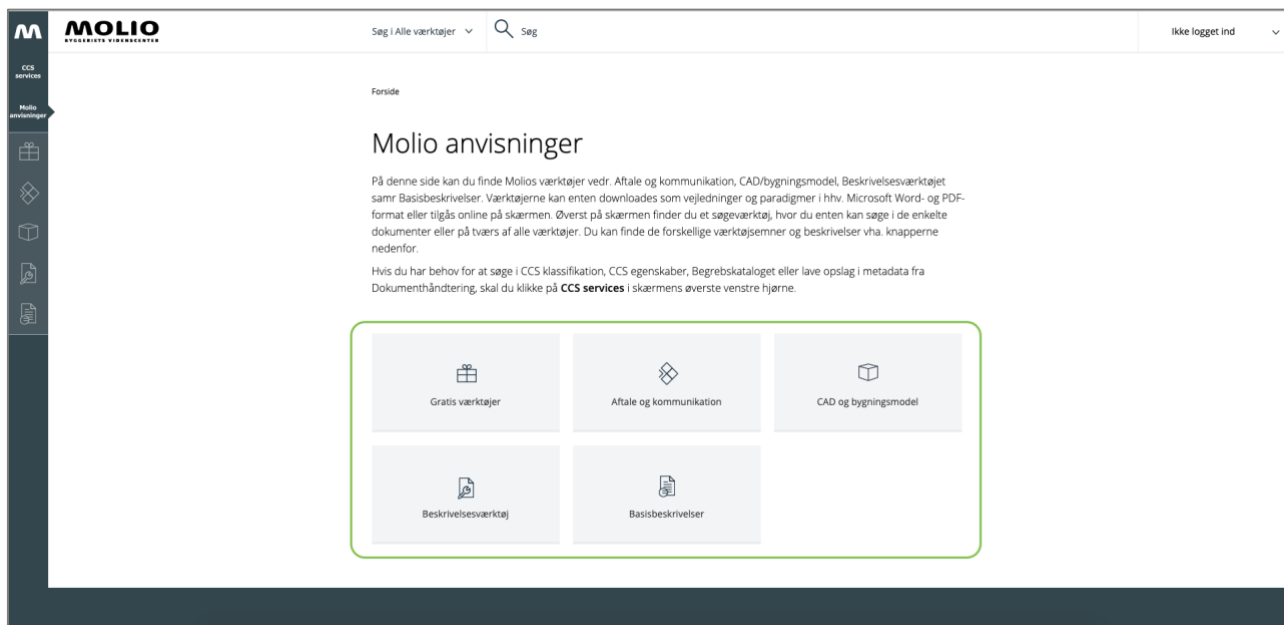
MOLIO
BYGGERIETS VIDENSCENTER

Søg i Alle værktøjer

Søg

Ikke logget ind

CCS services

Molio anvisninger

Forside

Molio anvisninger

På denne side kan du finde Molios værktøjer vedr. Aftale og kommunikation, CAD/bygningsmodel, Beskrivelsesværktøjet samr Basisbeskrivelser. Værktøjerne kan enten downloades som vejledninger og paradigmer i hhv. Microsoft Word- og PDF-format eller tilgås online på skærmen. Øverst på skærmen finder du et søgeværktøj, hvor du enten kan søge i de enkelte dokumenter eller på tværs af alle værktøjer. Du kan finde de forskellige værktøjsemner og beskrivelser vha. knapperne nedenfor.

Hvis du har behov for at søge i CCS klassifikation, CCS egenskaber, Begrebskataloget eller lave opslag i metadata fra Dokumenthåndtering, skal du klikke på **CCS services** i skærmens øverste venstre hjørne.

Gratis værktøjer

Aftale og kommunikation

CAD og bygningsmodel

Beskrivelsesværktøj

Basisbeskrivelser